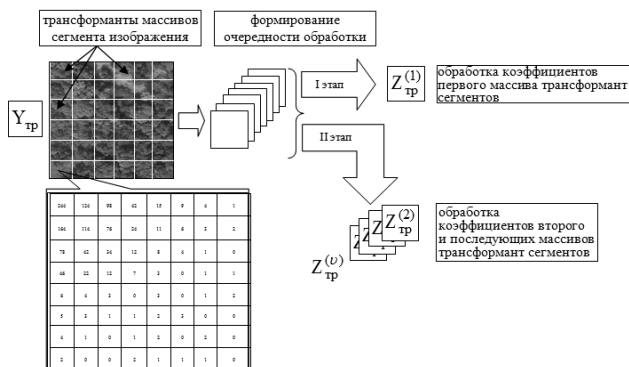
трансформанты массивов сегмента изображения

формирование очередности обработки

$Y_{тр}$

I этап

$Z_{тр}^{(1)}$

обработка коэффициентов первого массива трансформант сегментов

II этап

$Z_{тр}^{(2)}$

$Z_{тр}^{(\upsilon)}$

обработка коэффициентов второго и последующих массивов трансформант сегментов

| 366 | 156 | 98 | 62 | 15 | 9 | 6 | 1 |
|---|---|---|---|---|---|---|---|
| 186 | 116 | 76 | 36 | 11 | 6 | 3 | 2 |
| 78 | 42 | 36 | 12 | 8 | 6 | 1 | 0 |
| 46 | 22 | 12 | 7 | 3 | 0 | 1 | 1 |
| 6 | 4 | 3 | 0 | 3 | 0 | 1 | 2 |
| 5 | 3 | 1 | 1 | 2 | 3 | 0 | 0 |
| 4 | 1 | 0 | 1 | 2 | 0 | 2 | 0 |
| 2 | 0 | 0 | 2 | 1 | 1 | 1 | 0 |